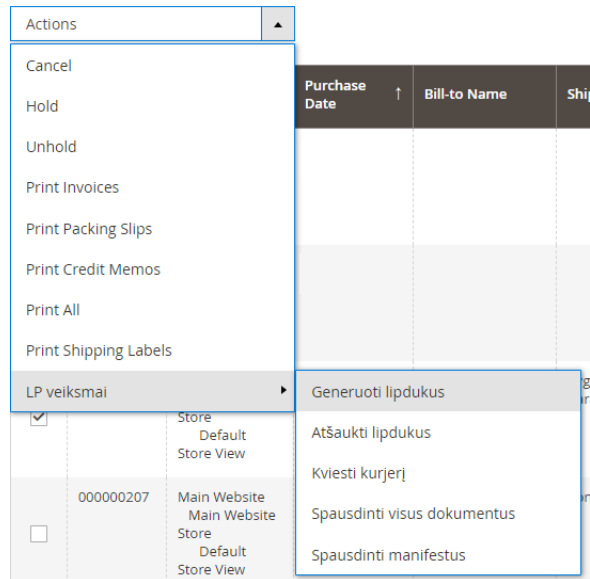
Actions

Cancel

Hold

Unhold

Print Invoices

Print Packing Slips

Print Credit Memos

Print All

Print Shipping Labels

LP veiksmai

Generuoti lipdukus

Atšaukti lipdukus

Kviesti kurjerį

Spausdinti visus dokumentus

Spausdinti manifestus

Purchase Date ↑

Bill-to Name

Shi

Store
Default
Store View

000000207

Main Website
Main Website
Store
Default
Store View